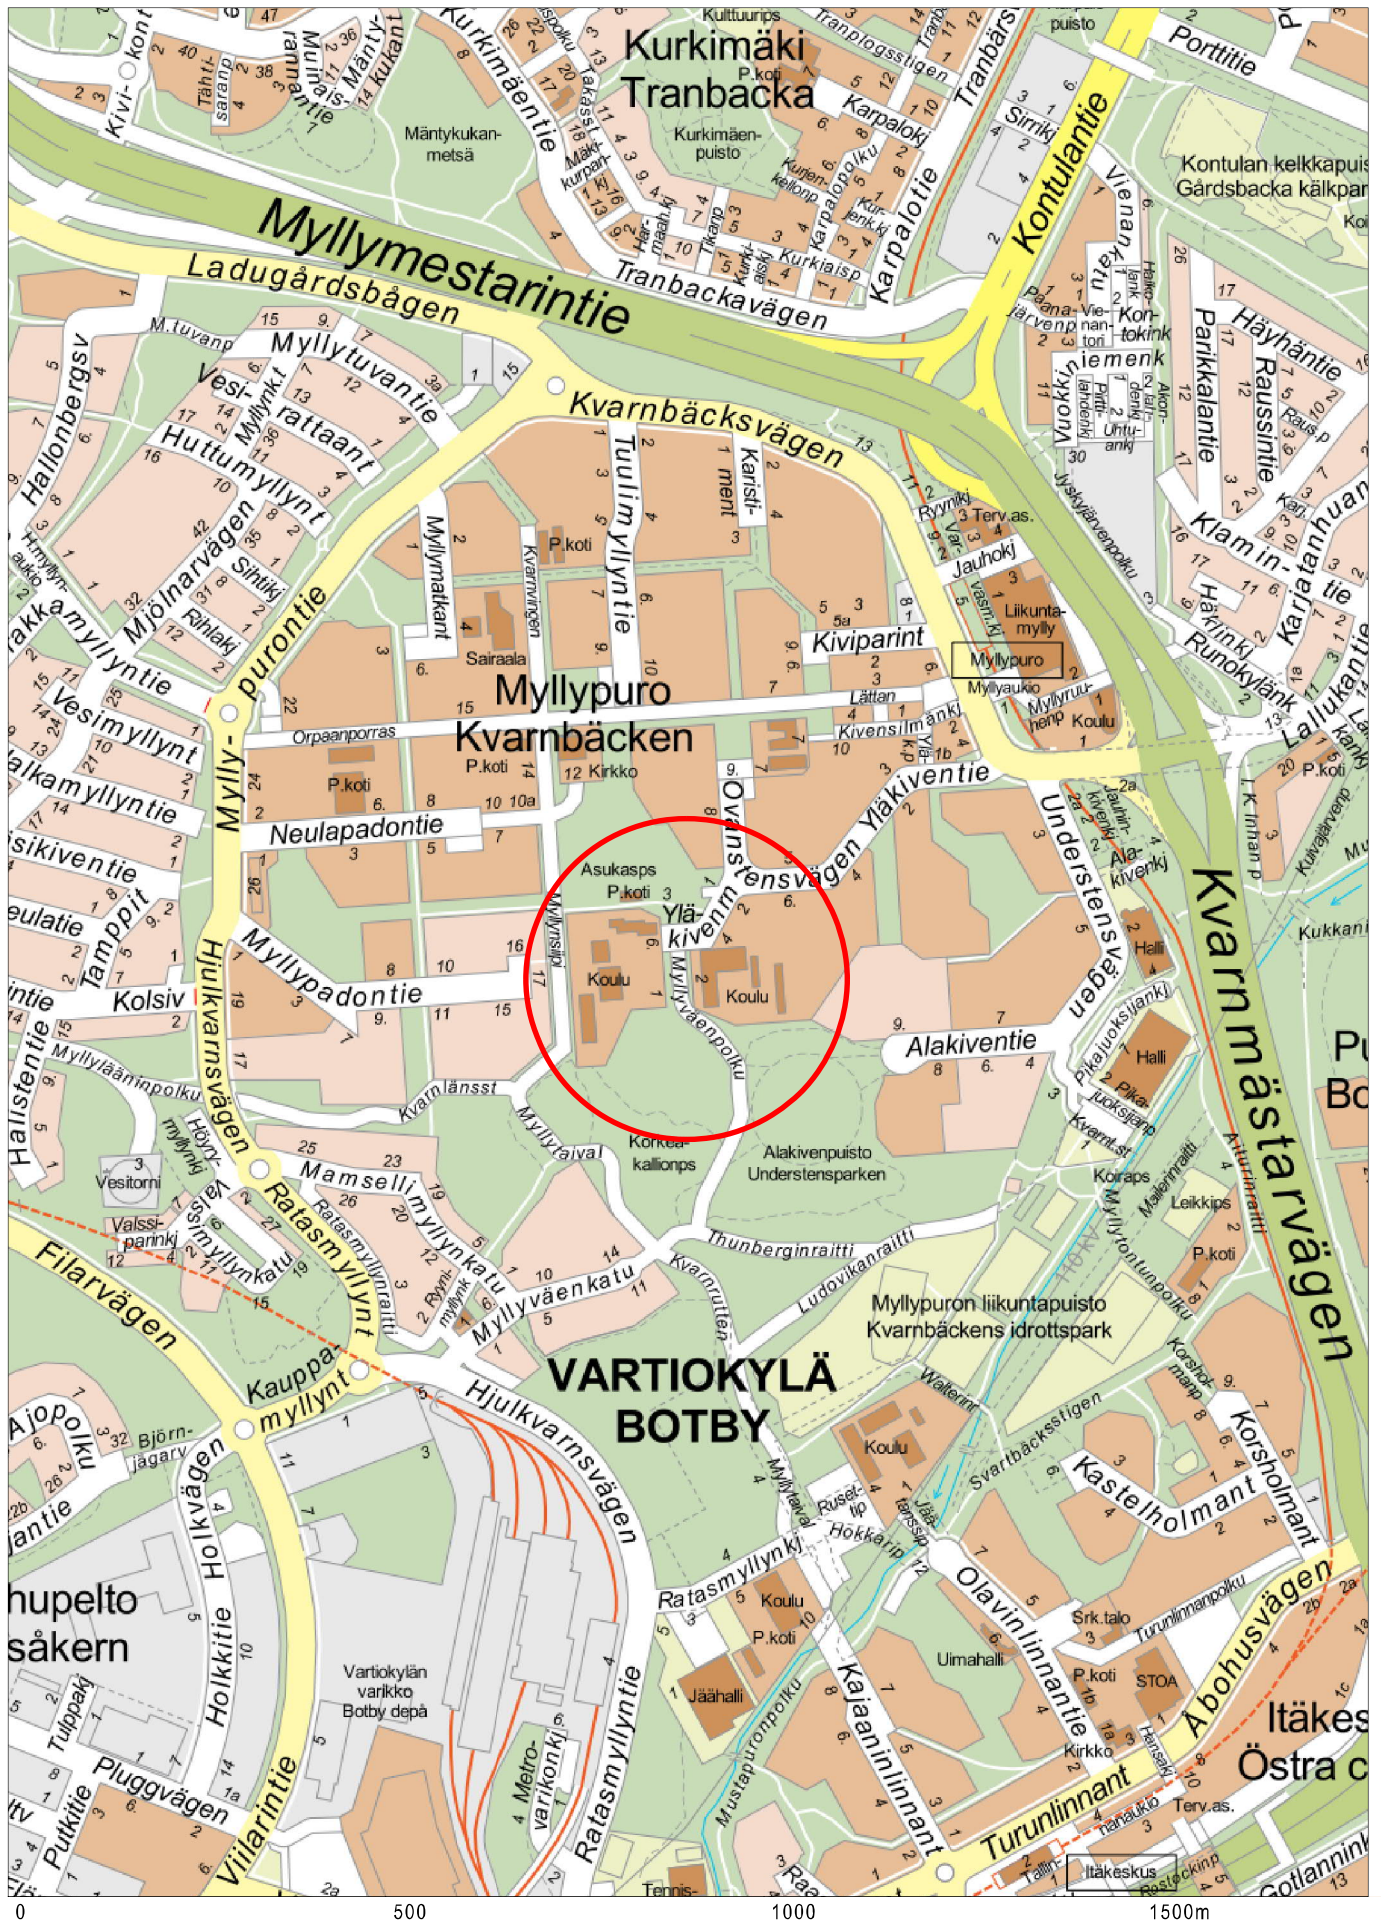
Kurkimäki
Tranbacka
Myllymestarintie
Ladugårdsbågen
Kurkimäentie
Kurkimäen-
puisto
Mäntykukan-
metsä
Kulttuurip
Tranbackavägen
Karpalotie
Karpalokj
Kontulantie
Porttitie
Kontulan kelkkapuis
Gårdsbacka kälkpar
Vienankatu
Häyhäntie
Parikkalantie
Raussintie
Klaminkatu
Kivi-
kontie
Tähti-
saranp
Mylly-
tuvantie
Vesi-
rattaant
Huttumyllynt
Hallonbergsv
Mjölnarvägen
Kvarnbäcksvägen
Tuulimyllyntie
Karisti-
ment
Myllymatkant
Kvarnvägen
P.koti
Sairaala
Myllypuro
Kvarnbäcken
Kiviparint
Myllypuro
Myllyaukio
Liikunta-
mylly
Jauhokj
3 Terv.as.
Ryynikj
Myllypuro
Kivensilmänkj
Orpaanporras
P.koti
Kirkko
Yläkiventie
Neulapadontie
Ovanstensvägen
Asukasps
P.koti
Ylä-
kivenm
Koulu
Koulu
Myllyväenpolku
Myllypadontie
Myllysilpi
Kolsiv
Alakiventie
Understensvägen
Halli
Halli
Kvarnmästarvägen
Pikajuoksijankj
Hjulkvarnsvägen
Myllyrinne-
puronti
Myllyrinteenkatu
Kvarnlänsst
Myllytaival
Korkea-
kallionps
Alakivenpuisto
Understensparken
Vesitorni
Valssi-
myllynkatu
Mamsellimyllynkatu
Ratasmyllynt
Myllyväenkatu
Thunberginraitti
Ludvikanraitti
Myllypuron liikuntapuisto
Kvarnbäckens idrottspark
Kvarnrutten
VARTIOKYLÄ
BOTBY
Filarvägen
Kauppa-
myllynt
Hjulkvarnsvägen
Ajopolku
Holkvägen
Holkkitie
Itäkeskus
Vartiokylän
varikko
Botby depå
Metro-
varikonkj
Ratasmyllyntie
Jäähalli
Koulu
P.koti
Ratasmyllynkj
Koulu
Mustapuronpolku
Kajaaninlinnant
Uimahalli
Olavinlinnantie
Kastelholmant
Korsholmant
Svartbäcksstigen
Srk.talo
P.koti
STOA
Kirkko
Åbohusvägen
Turunlinnant
Terv.as.
Itäkeskus
Itäkes
Östra c
Gotlannink
Villarintie
Pluggvägen
Putkitie
Tulppakj
Vartiokylä
hupelto
såkern
Tennis-
0
500
1000
1500m